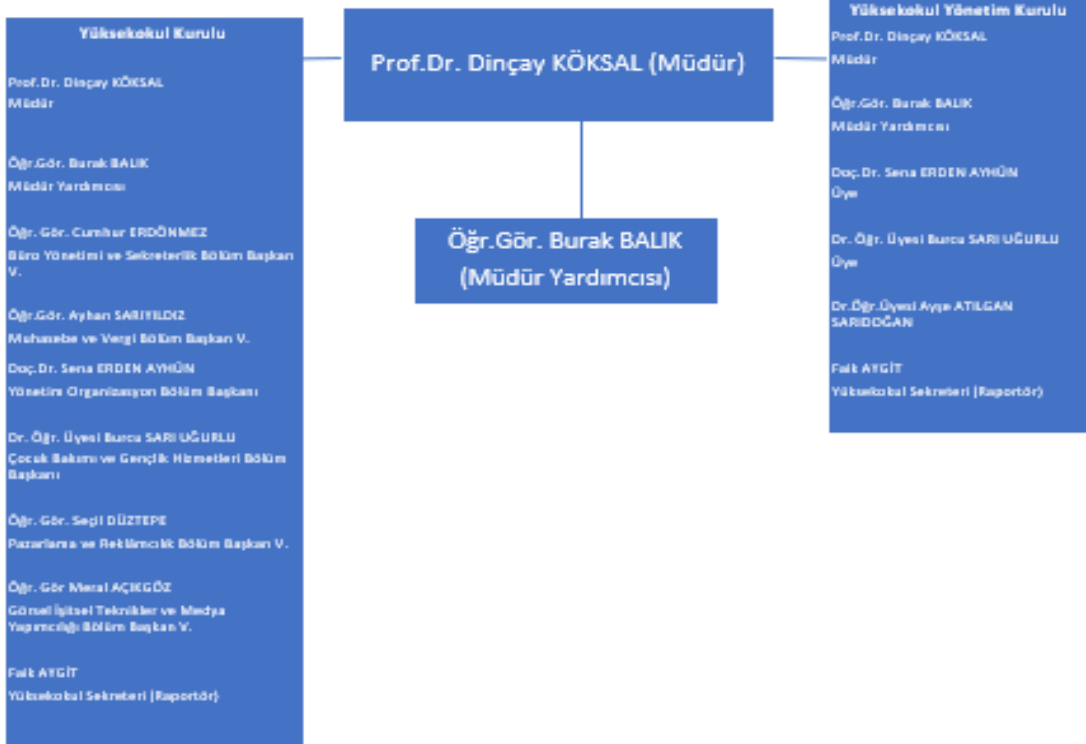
Prof.Dr. Dinçay KÖKSAL (Müdür)

Öğr.Gör. Burak BALIK (Müdür Yardımcısı)

Yüksekokul Kurulu

Prof.Dr. Dinçay KÖKSAL
Müdür

Öğr.Gör. Burak BALIK
Müdür Yardımcısı

Öğr. Gör. Cumhur ERDÖNMEZ
Büro Yönetimi ve Sekreterlik Bölüm Başkan V.

Öğr.Gör. Ayhan SARIYILDIZ
Muhasebe ve Vergi Bölüm Başkan V.

Doç.Dr. Sena ERDEN AYHÜN
Yönetim Organizasyon Bölüm Başkanı

Dr. Öğr. Üyesi Burcu SARI UĞURLU
Çocuk Bakımı ve Gençlik Hizmetleri Bölüm Başkanı

Öğr. Gör. Seçil DÜZTEPE
Pazarlama ve Reklamcılık Bölüm Başkan V.

Öğr. Gör Meral AÇIKGÖZ
Görsel İşitsel Teknikler ve Medya Yapımcılığı Bölüm Başkan V.

Faik AYGİT
Yüksekokul Sekreteri (Raportör)

Yüksekokul Yönetim Kurulu

Prof.Dr. Dinçay KÖKSAL
Müdür

Öğr.Gör. Burak BALIK
Müdür Yardımcısı

Doç.Dr. Sena ERDEN AYHÜN
Üye

Dr. Öğr. Üyesi Burcu SARI UĞURLU
Üye

Dr.Öğr.Üyesi Ayşe ATILGAN SARIDOĞAN

Faik AYGİT
Yüksekokul Sekreteri (Raportör)